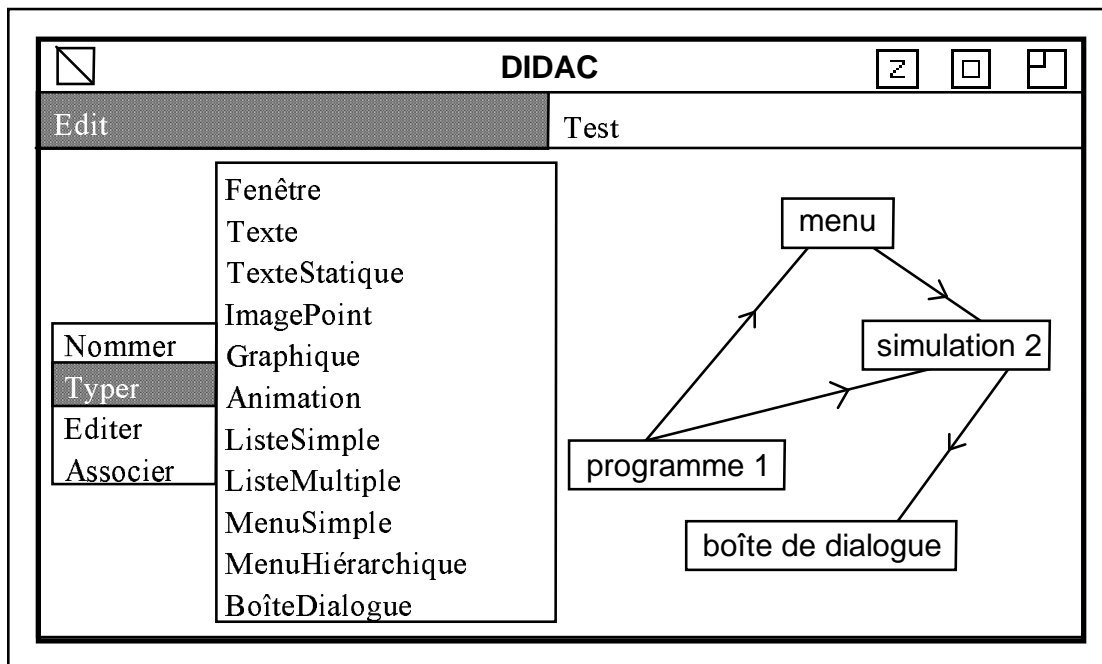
DIDAC

Z

Edit

Test

Nommer
Typer
Editer
Associer

Fenêtre
Texte
TexteStatique
ImagePoint
Graphique
Animation
ListeSimple
ListeMultiple
MenuSimple
MenuHiérarchique
BoîteDialogue

menu

simulation 2

programme 1

boîte de dialogue